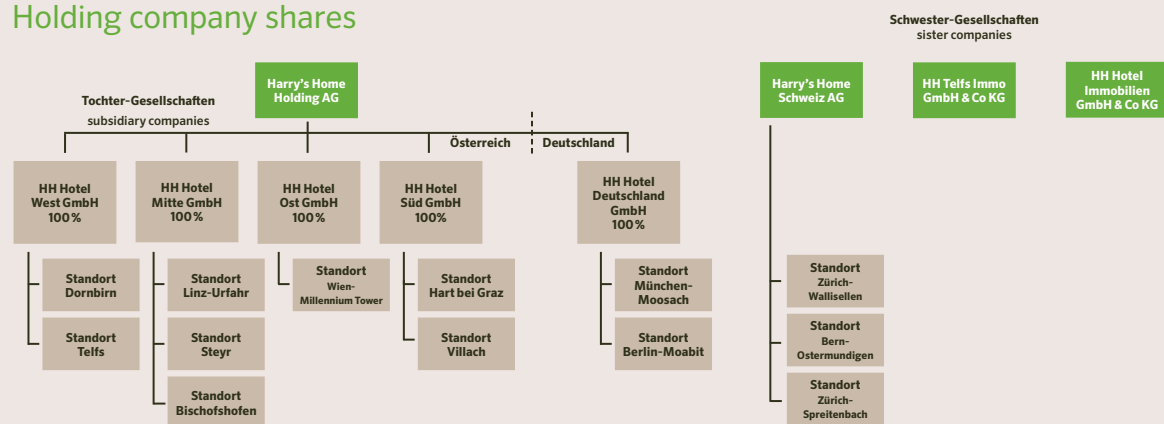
Holding company shares

Schwester-Gesellschaften
sister companies

Harry's Home Holding AG

Tochter-Gesellschaften
subsidiary companies

Österreich | Deutschland

HH Hotel West GmbH 100%

Standort Dornbirn

Standort Telfs

HH Hotel Mitte GmbH 100%

Standort Linz-Urfahr

Standort Steyr

Standort Bischofshofen

HH Hotel Ost GmbH 100%

Standort Wien-Millennium Tower

HH Hotel Süd GmbH 100%

Standort Hart bei Graz

Standort Villach

HH Hotel Deutschland GmbH 100%

Standort München-Moosach

Standort Berlin-Moabit

Harry's Home Schweiz AG

Standort Zürich-Wallisellen

Standort Bern-Ostermundigen

Standort Zürich-Spreitenbach

HH Telfs Immo GmbH & Co KG

HH Hotel Immobilien GmbH & Co KG